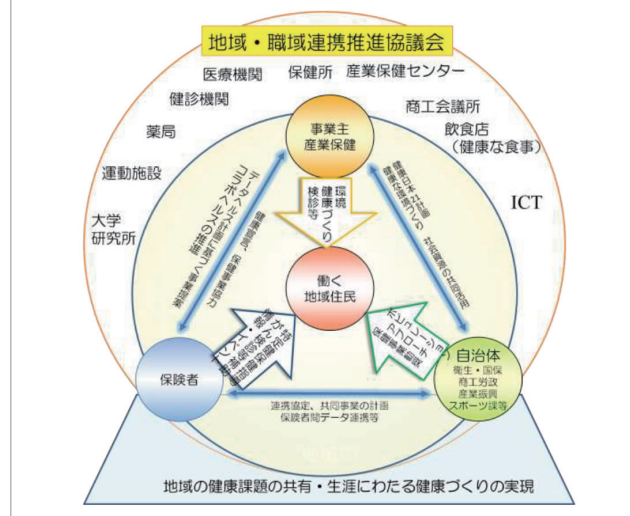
地域・職域連携推進協議会

医療機関
保健所
産業保健センター
健診機関
商工会議所
飲食店
（健康な食事）
薬局
運動施設
大学
研究所
ICT

事業主
産業保健

環境
健康づくり
検診等

データヘルス計画に基づく事業連携
コラボヘルスの推進
健康経営、保健事業協力

健康日本21計画
健康な職場づくり
計画策定の共同

働く
地域住民

特定健診
特定保健指導
重症化予防
データヘルス

ポピュレーション
アプローチ
保健事業協力

保険者

自治体
衛生・国保
商工労政
産業振興
スポーツ課等

連携協定、共同事業の計画
保険者間データ連携等

地域の健康課題の共有・生涯にわたる健康づくりの実現